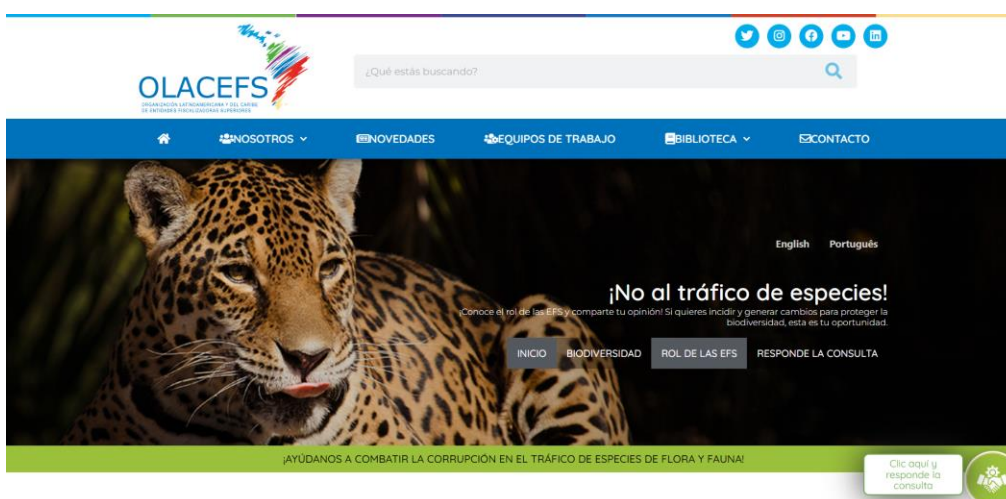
OLACEFS
ORGANIZACIÓN LATINOAMERICANA Y DEL CARIBE DE ENTIDADES FISCALIZADORAS SUPERIORES

¿Qué estás buscando?

NOSOTROS
NOVEDADES
EQUIPOS DE TRABAJO
BIBLIOTECA
CONTACTO

English Português

¡No al tráfico de especies!

¡Conoce el rol de las EFS y comparte tu opinión! Si quieres incidir y generar cambios para proteger la biodiversidad, esta es tu oportunidad.

INICIO
BIODIVERSIDAD
ROL DE LAS EFS
RESPONDE LA CONSULTA

¡AYÚDANOS A COMBATIR LA CORRUPCIÓN EN EL TRÁFICO DE ESPECIES DE FLORA Y FAUNA!

Clic aquí y responde la consulta